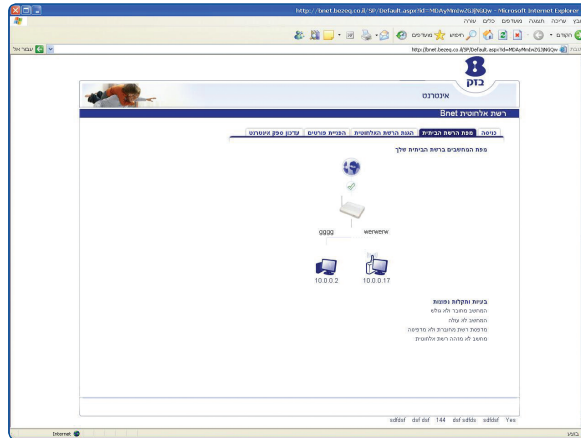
http://bnet.bezeq.co.il/SP/Default.aspx?id=MDAyMm0w2&3jNGQw - Microsoft Internet Explorer

קובץ עריכה תצוגה מועדפים כלים עזרה

הקודם מועדפים חיפוש

כתובת http://bnet.bezeq.co.il/SP/Default.aspx?id=MDAyMm0w2&3jNGQw עבור אל

בזק

אינטרנט

רשת אלחוטית Bnet

כניסה | מפת הרשת הביתית | הגנת הרשת האלחוטית | הפניית פורטים | עדכון ספק אינטרנט

מפת המחשבים ברשת הביתית שלך

werwerw

gggg

10.0.0.17

10.0.0.2

בעיות ותקלות נפוצות

המחשב מחובר ולא גולש

המחשב לא עולה

מדפסת רשת מחוברת ולא מדפיסה

מחשב לא מזהה רשת אלחוטית

sdfdsf dsf dsf 144 dsf sdfds sdsfsf Yes

Internet

בוצע